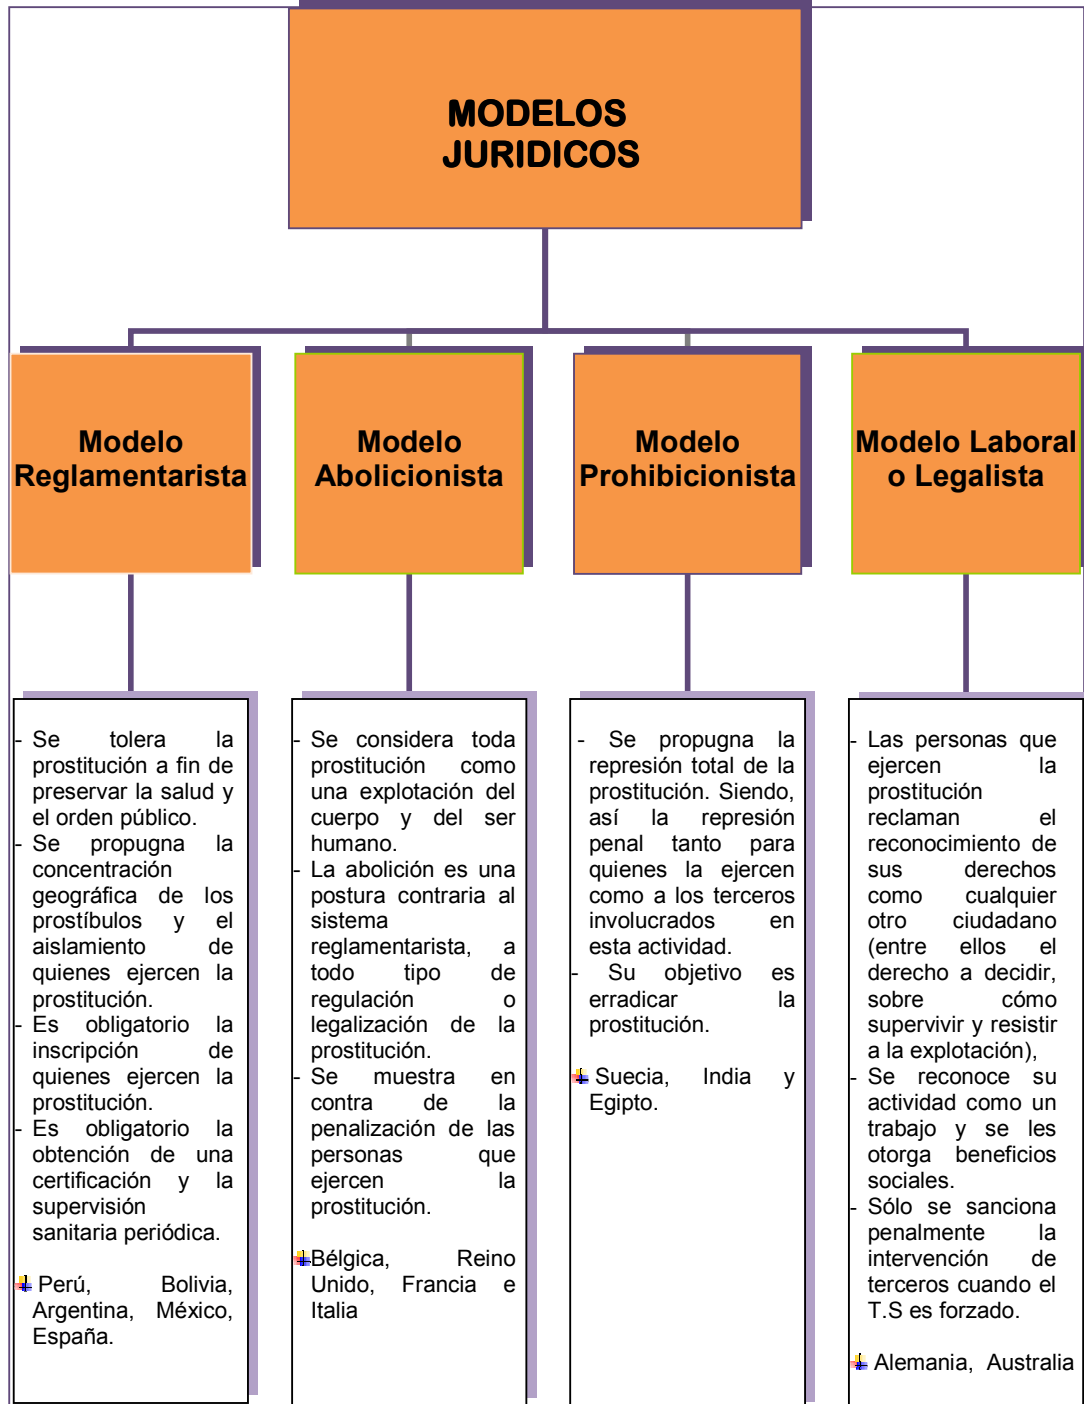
MODELOS JURIDICOS

Modelo Reglamentarista

Modelo Abolicionista

Modelo Prohibicionista

Modelo Laboral o Legalista

- Se tolera la prostitución a fin de preservar la salud y el orden público.
- Se propugna la concentración geográfica de los prostíbulos y el aislamiento de quienes ejercen la prostitución.
- Es obligatorio la inscripción de quienes ejercen la prostitución.
- Es obligatorio la obtención de una certificación y la supervisión sanitaria periódica.

Perú, Bolivia, Argentina, México, España.

- Se considera toda prostitución como una explotación del cuerpo y del ser humano.
- La abolición es una postura contraria al sistema reglamentarista, a todo tipo de regulación o legalización de la prostitución.
- Se muestra en contra de la penalización de las personas que ejercen la prostitución.

Bélgica, Reino Unido, Francia e Italia

- Se propugna la represión total de la prostitución. Siendo, así la represión penal tanto para quienes la ejercen como a los terceros involucrados en esta actividad.
- Su objetivo es erradicar la prostitución.

Suecia, India y Egipto.

- Las personas que ejercen la prostitución reclaman el reconocimiento de sus derechos como cualquier otro ciudadano (entre ellos el derecho a decidir, sobre cómo supervivir y resistir a la explotación),
- Se reconoce su actividad como un trabajo y se les otorga beneficios sociales.
- Sólo se sanciona penalmente la intervención de terceros cuando el T.S es forzado.

Alemania, Australia